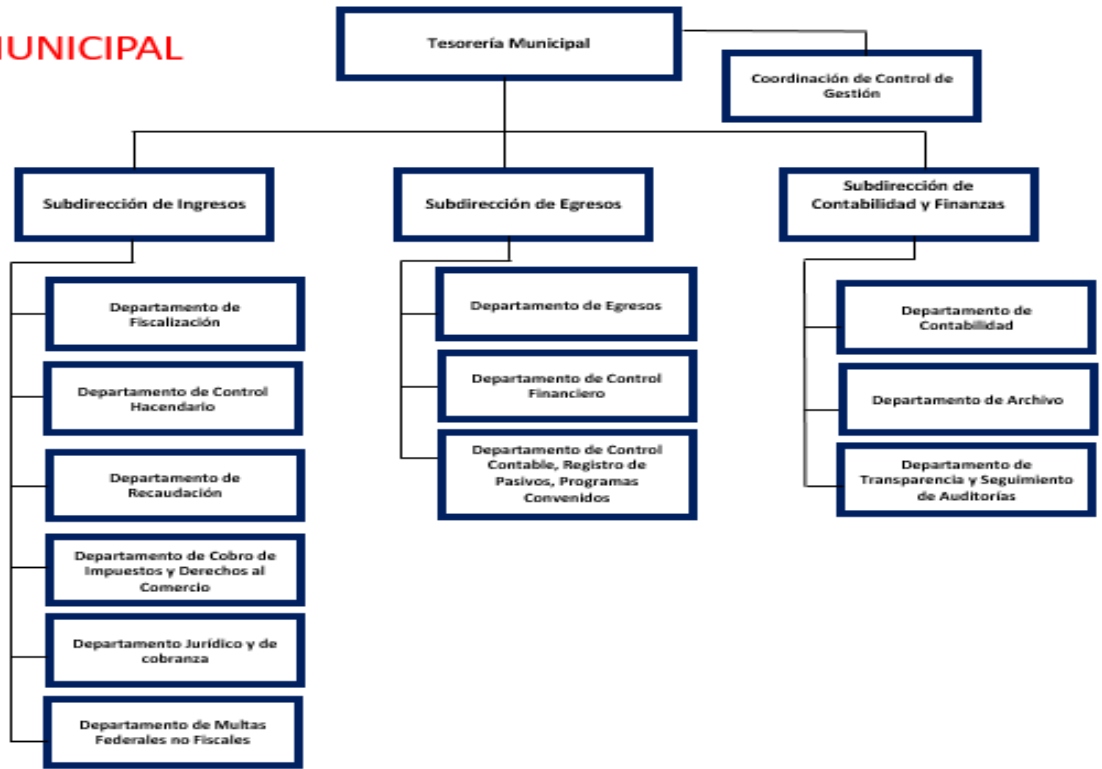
UNICIPAL

Tesorería Municipal

Coordinación de Control de Gestión

Subdirección de Ingresos

Subdirección de Egresos

Subdirección de Contabilidad y Finanzas

Departamento de Fiscalización

Departamento de Control Hacendario

Departamento de Recaudación

Departamento de Cobro de Impuestos y Derechos al Comercio

Departamento Jurídico y de cobranza

Departamento de Multas Federales no Fiscales

Departamento de Egresos

Departamento de Control Financiero

Departamento de Control Contable, Registro de Pasivos, Programas Convenidos

Departamento de Contabilidad

Departamento de Archivo

Departamento de Transparencia y Seguimiento de Auditorías